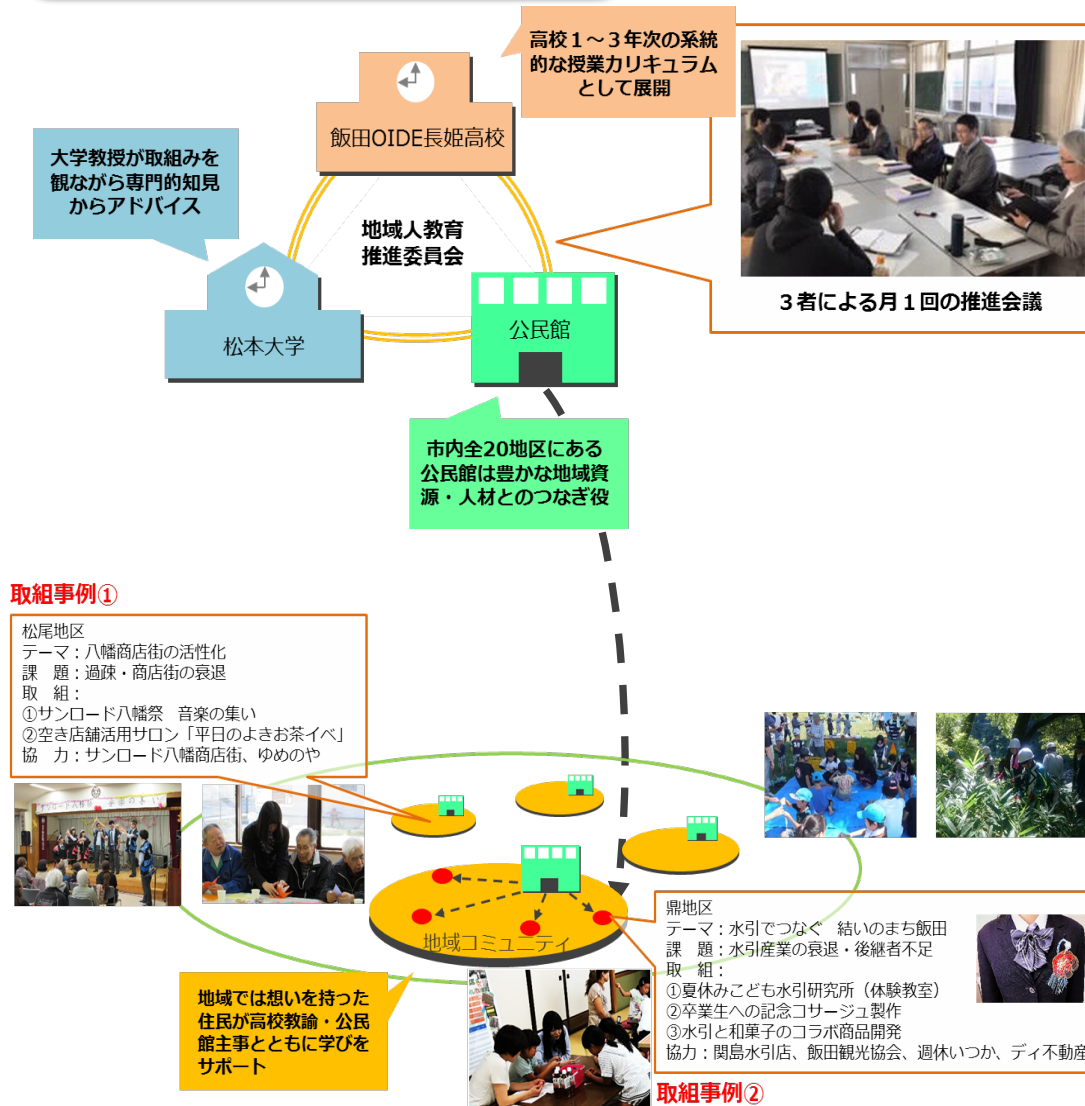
高校１～３年次の系統的な授業カリキュラムとして展開

飯田OIDE長姫高校

大学教授が取組みを観ながら専門的知見からアドバイス

地域人教育推進委員会

松本大学

公民館

３者による月１回の推進会議

市内全20地区にある公民館は豊かな地域資源・人材とのつなぎ役

取組事例①

松尾地区
テーマ：八幡商店街の活性化
課　題：過疎・商店街の衰退
取　組：
①サンロード八幡祭　音楽の集い
②空き店舗活用サロン「平日のよきお茶イベ」
協　力：サンロード八幡商店街、ゆめのや

地域コミュニティ

鼎地区
テーマ：水引でつなぐ　結いのまち飯田
課　題：水引産業の衰退・後継者不足
取　組：
①夏休みこども水引研究所（体験教室）
②卒業生への記念コサージュ製作
③水引と和菓子のコラボ商品開発
協力：関島水引店、飯田観光協会、週休いつか、ディ不動産

地域では想いを持った住民が高校教諭・公民館主事とともに学びをサポート

取組事例②